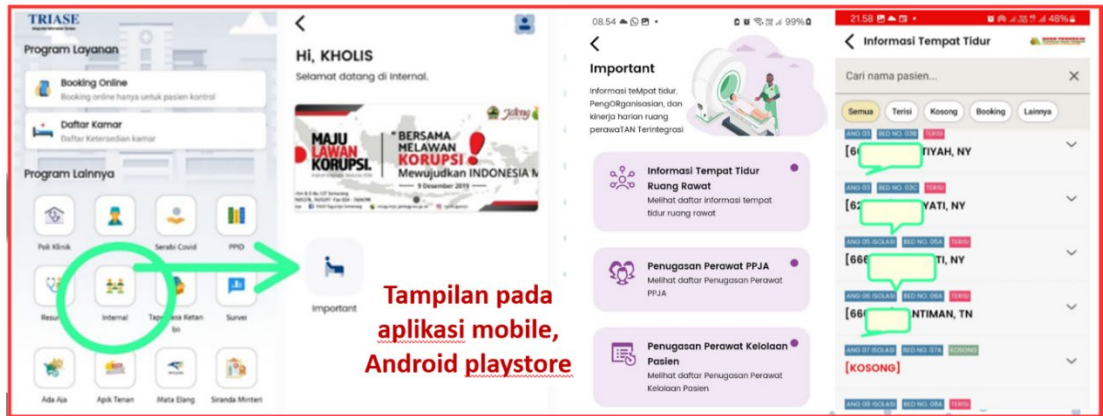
TRIASE

Program Layanan

Booking Online
Booking online hanya untuk pasien kontrol

Daftar Kamar
Daftar Ketersedian kamar

Program Lainnya

Poli Klinik
Serabi Covid
PPID
Resu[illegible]
Internal
Tapa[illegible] Ketan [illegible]
Survei
Ada Aja
Apik Tenan
Mata Elang
Siranda Minteri

Hi, KHOLIS
Selamat datang di internal.

MAJU LAWAN KORUPSI.
BERSAMA MELAWAN KORUPSI Mewujudkan INDONESIA M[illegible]
9 Desember 2019

Important

Tampilan pada aplikasi mobile, Android playstore

08.54 99%

Important
Informasi teMpat tidur, PengORganisasian, dan kinerja harian ruang perawaTAN Terintegrasi

Informasi Tempat Tidur Ruang Rawat
Melihat daftar informasi tempat tidur ruang rawat

Penugasan Perawat PPJA
Melihat daftar Penugasan Perawat PPJA

Penugasan Perawat Kelolaan Pasien
Melihat daftar Penugasan Perawat Kelolaan Pasien

21.58 48%

Informasi Tempat Tidur

Cari nama pasien...

Semua | Terisi | Kosong | Booking | Lainnya

ANG 03 | BED NO. 03B | TERISI
[66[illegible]TIYAH, NY

ANG 03 | BED NO. 03C | TERISI
[62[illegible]YATI, NY

ANG 05 ISOLASI | BED NO. 05A | TERISI
[66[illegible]TI, NY

ANG 06 ISOLASI | BED NO. 06A | TERISI
[66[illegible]NTIMAN, TN

ANG 07 ISOLASI | BED NO. 07B | KOSONG
[KOSONG]

ANG 08 ISOLASI | BED NO. 08A | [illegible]